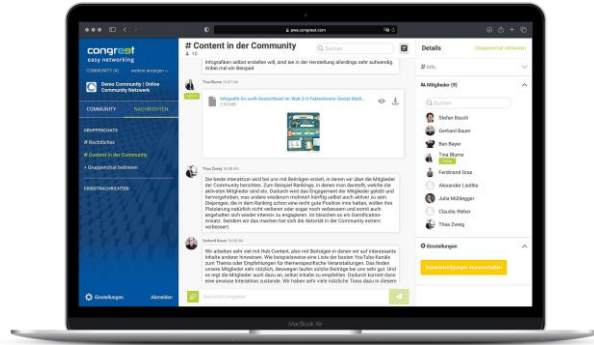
congreet
easy networking

Demo Community | Online Community Netzwerk

COMMUNITY
NACHRICHTEN

GRUPPENCHATS
# Rechtliches
# Content in der Community
+ Gruppenchat beitreten

DIREKTNACHRICHTEN

Einstellungen
Abmelden

# Content in der Community

Infografiken selbst erstellen will, sind sie in der Herstellung allerdings sehr aufwendig. Anbei mal ein Beispiel:

Infografik-Es-auch-Sozialmedia-im-Web-2-0-Fallendeiner-Social-Medi...

Die beste Interaktion wird bei uns mit Beiträgen erzielt, in denen wir über die Mitglieder der Community berichten. Zum Beispiel Rankings, in denen man darstellt, welche die aktivsten Mitglieder sind etc. Dadurch wird das Engagement der Mitglieder gelobt und hervorgehoben, was andere wiederum motiviert künftig selbst auch aktiver zu sein. Dagegen, die in dem Ranking schon eine recht gute Position inne haben, wollen ihre Platzierung natürlich nicht verlieren oder sogar noch verbessern und somit auch angehalten sich wieder intensiv zu engagieren. Im Grunde ist es ein Gamification-Ansatz. Sondern wir das machen hat sich die Aktivität in der Community extrem verbessert.

Wir arbeiten sehr viel mit Hub-Content, also mit Beiträgen in denen wir auf interessante Inhalte anderer hinweisen. Wir beispielsweise eine Liste der besten YouTube-Kanäle zum Thema oder Empfehlungen für themenspezifische Veranstaltungen. Das finden unsere Mitglieder sehr nützlich, deswegen bauten solche Beiträge bei uns sehr gut. Und so regt die Mitglieder auch dazu an, selbst Inhalte zu empfehlen. Dadurch kommt dann eine gewisse Interaktion zustande. Wir haben sehr viele nützliche Tipps dazu in diesem

Details
Gruppenchat verlassen

Info

Mitglieder (9)

Suchen

Stefan Bauch
Gerhard Baum
Ben Bayer
Tina Blume
Ferdinand Graa
Alexander Liedtke
Julia Müllegger
Claudia Weber
Theo Zweig

Einstellungen

MacBook Air